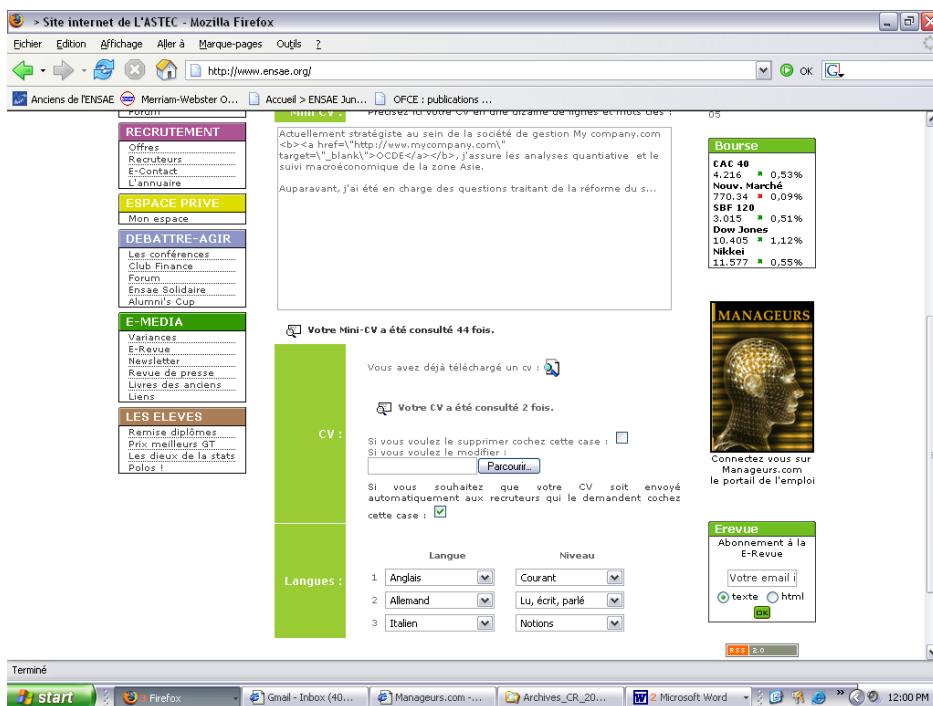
> Site internet de L'ASTEC - Mozilla Firefox

Fichier Edition Affichage Aller à Marque-pages Outils ?

http://www.ensae.org/

OK

Anciens de l'ENSAE Merriam-Webster O... Accueil > ENSAE Jun... OFCE : publications ...

Forum

RECRUTEMENT
Offres
Recruteurs
E-Contact
L'annuaire

ESPACE PRIVE
Mon espace

DEBATTRE-AGIR
Les conférences
Club Finance
Forum
Ensae Solidaire
Alumni's Cup

E-MEDIA
Variances
E-Revue
Newsletter
Revue de presse
Livres des anciens
Liens

LES ELEVES
Remise diplômes
Prix meilleurs GT
Les dieux de la stats
Polos !

Mini-CV : Précisez ici votre CV en une dizaine de lignes et mots clés :

Actuellement stratégiste au sein de la société de gestion My company.com <b><a href=\"http://www.mycompany.com\" target=\"_blank\">OCDE</a></b>, j'assure les analyses quantiative et le suivi macroéconomique de la zone Asie.

Auparavant, j'ai été en charge des questions traitant de la réforme du s...

Votre Mini-CV a été consulté 44 fois.

CV :

Vous avez déjà téléchargé un cv :

Votre CV a été consulté 2 fois.

Si vous voulez le supprimer cochez cette case :
Si vous voulez le modifier :
Parcourir...

Si vous souhaitez que votre CV soit envoyé automatiquement aux recruteurs qui le demandent cochez cette case :

Langues :

| | Langue | Niveau |
|---|---|---|
| 1 | Anglais | Courant |
| 2 | Allemand | Lu, écrit, parlé |
| 3 | Italien | Notions |

05

Bourse
CAC 40
4.216 0,53%
Nouv. Marché
770.34 0,09%
SBF 120
3.015 0,51%
Dow Jones
10.405 1,12%
Nikkei
11.577 0,55%

MANAGEURS

Connectez vous sur Manageurs.com le portail de l'emploi

Erevue
Abonnement à la E-Revue
Votre email i
texte html
ok

RSS 2.0

Terminé

start Firefox Gmail - Inbox (40... Manageurs.com -... Archives_CR_20... 2 Microsoft Word 12:00 PM